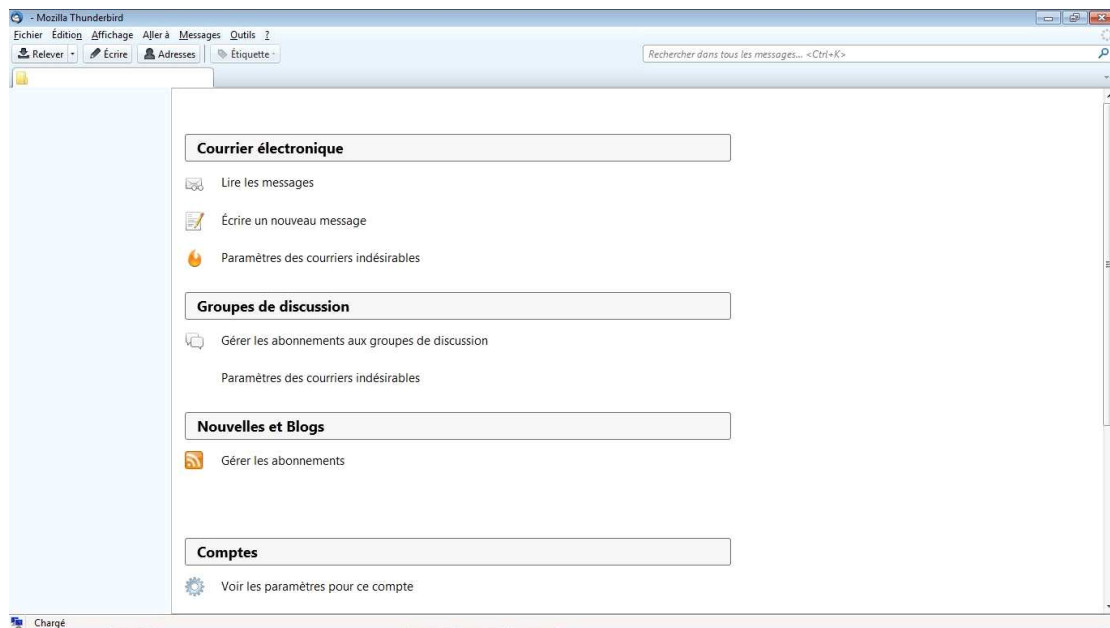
- Mozilla Thunderbird

Fichier Édition Affichage Aller à Messages Outils ?

Relever Écrire Adresses Étiquette

Rechercher dans tous les messages... <Ctrl+K>

Courrier électronique

Lire les messages

Écrire un nouveau message

Paramètres des courriers indésirables

Groupes de discussion

Gérer les abonnements aux groupes de discussion

Paramètres des courriers indésirables

Nouvelles et Blogs

Gérer les abonnements

Comptes

Voir les paramètres pour ce compte

Chargé